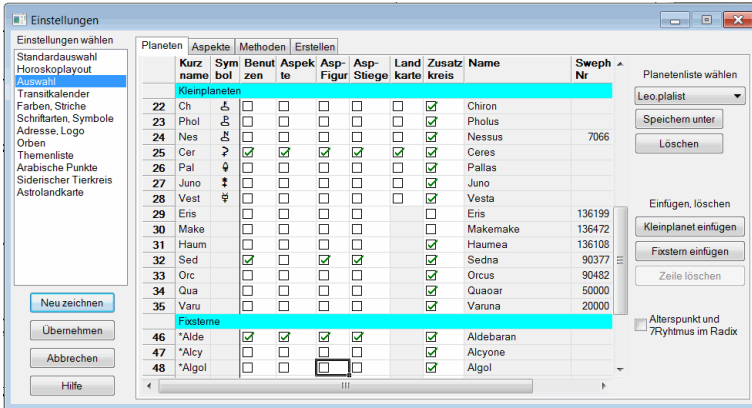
Einstellungen

Einstellungen wählen

Standardauswahl
Horoskoplayout
Auswahl
Transitkalender
Farben, Striche
Schriftarten, Symbole
Adresse, Logo
Orben
Themenliste
Arabische Punkte
Siderischer Tierkreis
Astrolandkarte

Neu zeichnen
Übernehmen
Abbrechen
Hilfe

Planeten | Aspekte | Methoden | Erstellen

| | Kurz name | Sym bol | Benut zen | Aspek te | Asp-Figur | Asp-Stiege | Land karte | Zusatz kreis | Name | Sweph Nr |
|---|---|---|---|---|---|---|---|---|---|---|
| Kleinplaneten | | | | | | | | | | |
| 22 | Ch | | ☐ | ☐ | ☐ | ☐ | ☐ | ☑ | Chiron | |
| 23 | Phol | | ☐ | ☐ | ☐ | ☐ | ☐ | ☑ | Pholus | |
| 24 | Nes | | ☐ | ☐ | ☐ | ☐ | ☐ | ☑ | Nessus | 7066 |
| 25 | Cer | | ☑ | ☑ | ☑ | ☑ | ☑ | ☑ | Ceres | |
| 26 | Pal | | ☐ | ☐ | ☐ | ☐ | ☐ | ☑ | Pallas | |
| 27 | Juno | | ☐ | ☐ | ☐ | ☐ | ☐ | ☑ | Juno | |
| 28 | Vest | | ☐ | ☐ | ☐ | ☐ | ☐ | ☑ | Vesta | |
| 29 | Eris | | ☐ | ☐ | ☐ | ☐ | ☐ | ☐ | Eris | 136199 |
| 30 | Make | | ☐ | ☐ | ☐ | ☐ | ☐ | ☐ | Makemake | 136472 |
| 31 | Haum | | ☐ | ☐ | ☐ | ☐ | ☐ | ☑ | Haumea | 136108 |
| 32 | Sed | | ☑ | ☐ | ☑ | ☑ | ☐ | ☑ | Sedna | 90377 |
| 33 | Orc | | ☐ | ☐ | ☐ | ☐ | ☐ | ☑ | Orcus | 90482 |
| 34 | Qua | | ☐ | ☐ | ☐ | ☐ | ☐ | ☑ | Quaoar | 50000 |
| 35 | Varu | | ☐ | ☐ | ☐ | ☐ | ☐ | ☑ | Varuna | 20000 |
| Fixsterne | | | | | | | | | | |
| 46 | *Alde | | ☑ | ☑ | ☑ | ☑ | | ☑ | Aldebaran | |
| 47 | *Alcy | | ☐ | ☐ | ☐ | ☐ | | ☑ | Alcyone | |
| 48 | *Algol | | ☐ | ☐ | ☐ | ☐ | | ☑ | Algol | |

Planetenliste wählen
Leo.plalist
Speichern unter
Löschen

Einfügen, löschen
Kleinplanet einfügen
Fixstern einfügen
Zeile löschen

Alterspunkt und 7Ryhtmus im Radix